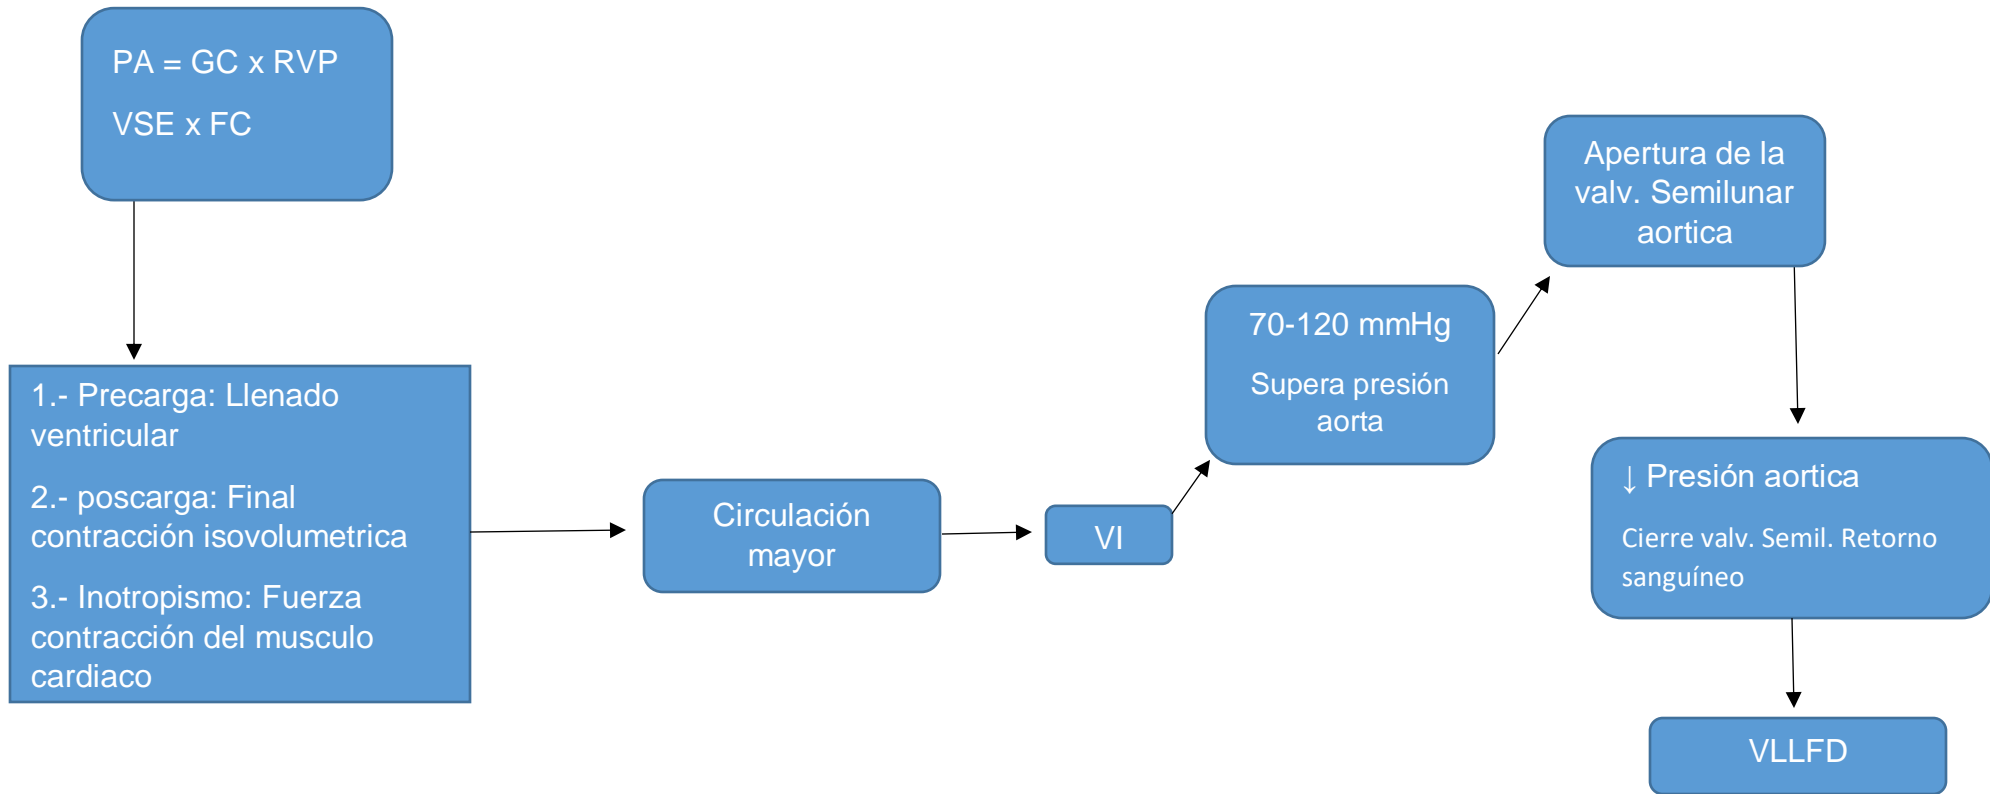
PA = GC x RVP

VSE x FC

1.- Precarga: Llenado ventricular

2.- poscarga: Final contracción isovolumetrica

3.- Inotropismo: Fuerza contracción del musculo cardiaco

Circulación mayor

VI

70-120 mmHg

Supera presión aorta

Apertura de la valv. Semilunar aortica

↓ Presión aortica

Cierre valv. Semil. Retorno sanguíneo

VLLFD